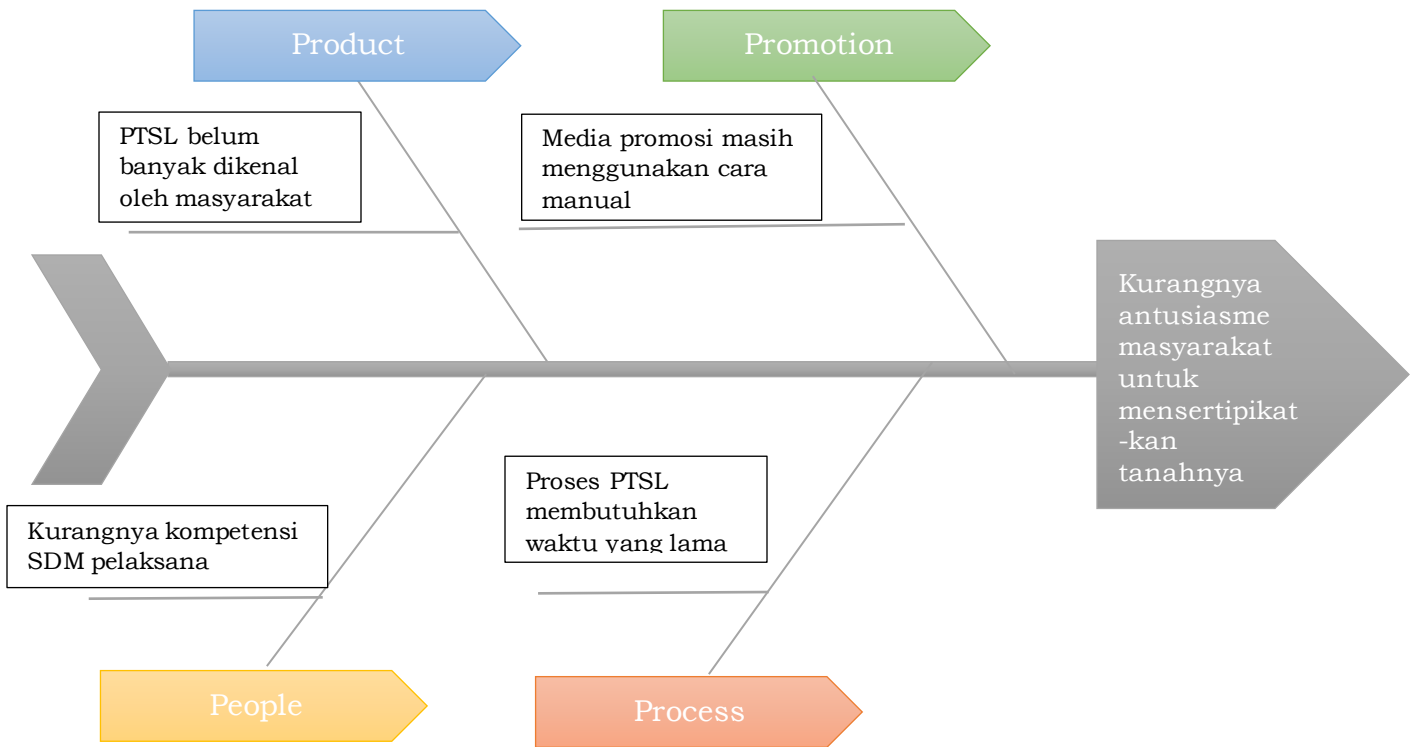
Product

Promotion

PTSL belum banyak dikenal oleh masyarakat

Media promosi masih menggunakan cara manual

Kurangnya antusiasme masyarakat untuk mensertipikat -kan tanahnya

Proses PTSL membutuhkan waktu yang lama

Kurangnya kompetensi SDM pelaksana

People

Process